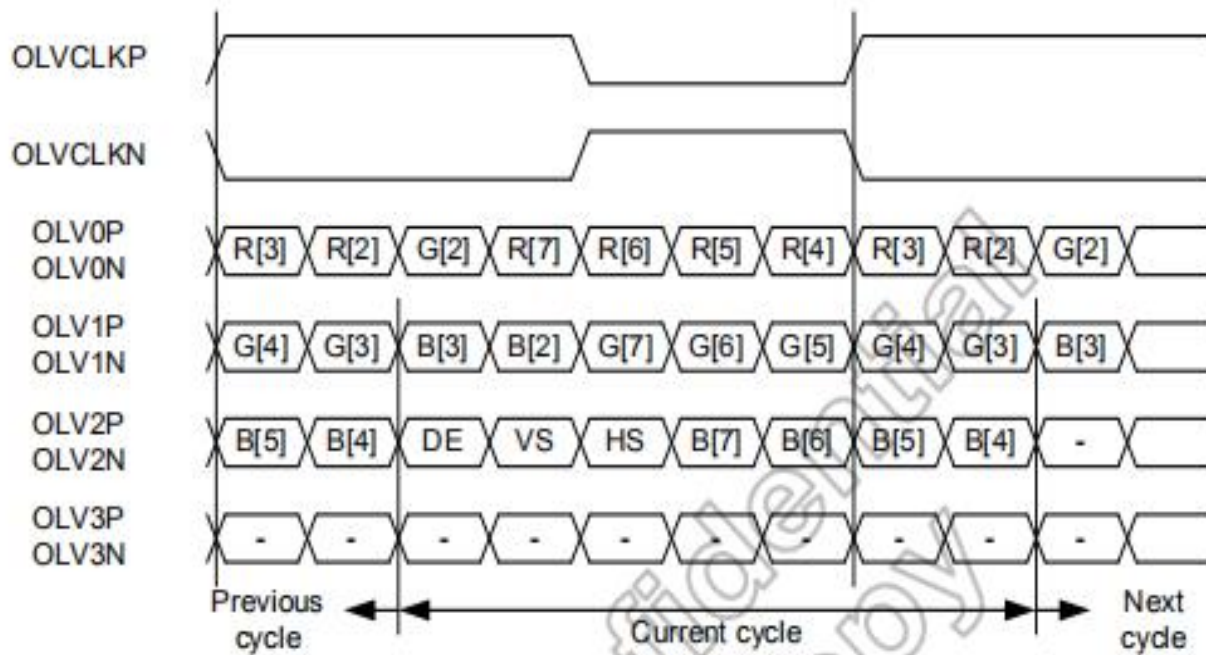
OLVCLKP

OLVCLKN

OLV0P
OLV0N
R[3] R[2] G[2] R[7] R[6] R[5] R[4] R[3] R[2] G[2]

OLV1P
OLV1N
G[4] G[3] B[3] B[2] G[7] G[6] G[5] G[4] G[3] B[3]

OLV2P
OLV2N
B[5] B[4] DE VS HS B[7] B[6] B[5] B[4] -

OLV3P
OLV3N
- - - - - - - - - -

Previous cycle

Current cycle

Next cycle

Confidential